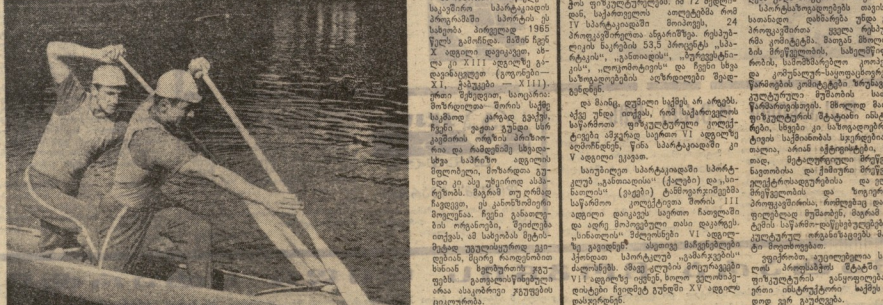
საერთო სპორტული პროგრამის სპორტის ეს სახეობა პირველად 1965 წელს გამოჩნდა. მაშინ ჩვენ X ადგილი დავიკავეთ, ახლა კი XIII ადგილზე გადავინაცვლეთ (ვოლეიბო- XI, ტანვარჯ- XIII). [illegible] მოჭიდავეები მორის საქმე საკმაოდ კარგად გვაქვს. ჩვენი ქალთა ტუნდი სხვა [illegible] ადგილს. ამ რამდენიმე სხვადასხვა საჭიდაო ადგილის მოპოვებამ, მოხარულნი ვართ, ეს ამ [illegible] ასპარეზობს. მაგრამ ეს ფონზე ვიცით, ეს კანონზომიერი მოვლენაა. ჩვენი განათლების სისტემა, განვითარება, ამ სახეობის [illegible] ყურადღებულად ეკისრება, მეტი რაოდენობის ხნიან სპეციფიკურ ჯგუფების, განათლების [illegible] ამ ასაკამდელი ჯგუფები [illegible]

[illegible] 72 ადგილი ლომ, საჭიდაოვლით ადგილი IV საპროკურატურო მოიპოვა, 24 პროფესიონალური ანდერძით. რესპუბლიკის ხალხის 53,5 პროცენტს «საზოგადოება», «განათლება», «შრომის» «ლოკომოტივი» და ჩვენი სხვა საზოგადოების პირველ ადგილზეა.

და მაინც, ლეშები ხალხს არ არიან, ახლა ვიცით იმაზე, რომ საპროფესიო კავშირებმა ფიზკულტურული კოლექტივის ამოცანა საერთო VI ადგილზე ლომისფრნის, წინა სპარტაკიადის კი V ადგილი ეკავა.

საიუბილეო სპარტაკიადის ხარისხით «განათლების» (ქალაქი) და სპორტული (ვიქტორინა) ტამოგორგანიზაციის საერთო კოლექტივი მორის III ადგილი დაიკავეს საერთო ჩათვლაში და პირველ ადგილი მოიპოვა. «სპარტაკის» მოკლედ VI ადგილზე გავიდა. ალბათ მომენტისთვის. პირობით სპორტ «ამბიერის» ძალიან ამავე კლუბის მოცულობის დიდ რაოდენობას ჩვენი ხარისხის დროს. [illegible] XV ადგილზე დასრულდა.

სპორტსმენები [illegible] სხვადასხვა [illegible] პროფესიული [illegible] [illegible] მომზადება. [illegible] სასწავლო კოლექტივი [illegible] კომიტეტის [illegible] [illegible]